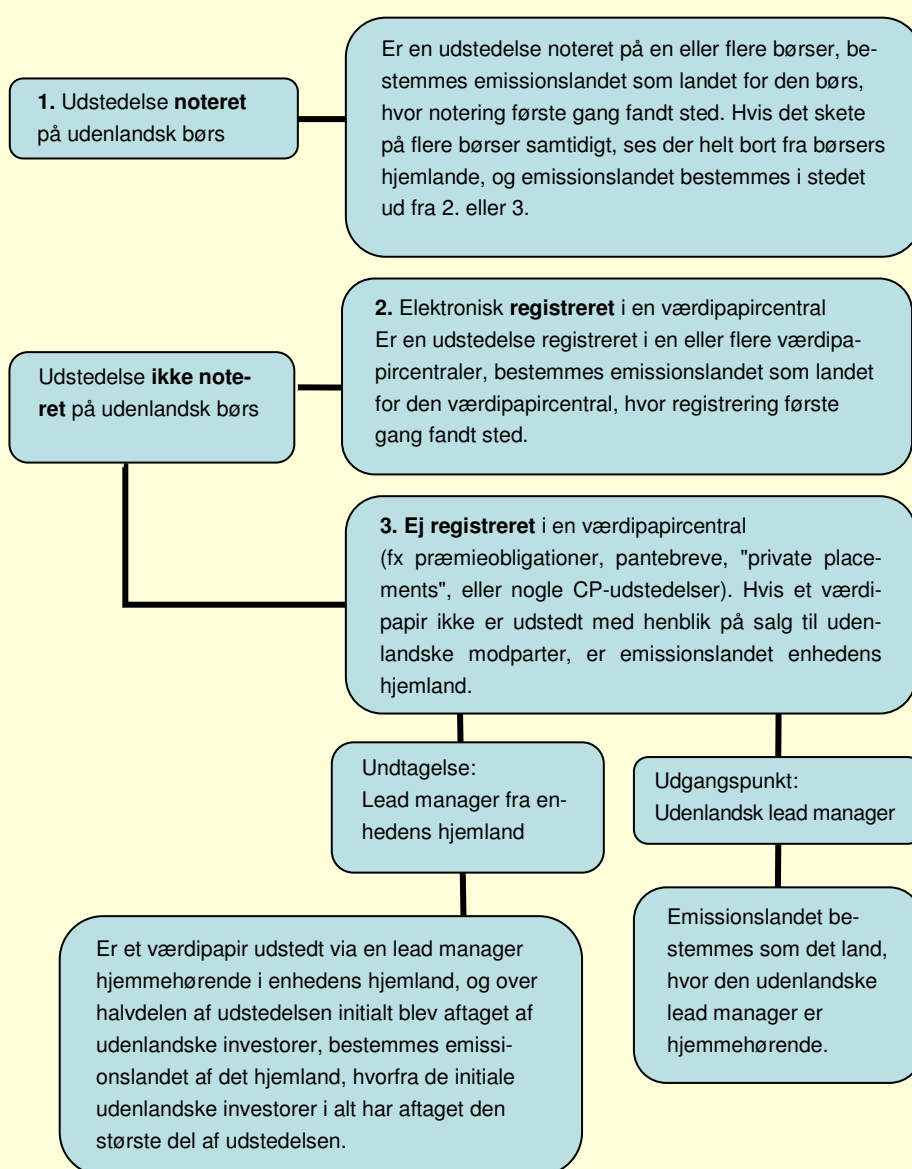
**1.** Udstedelse **noteret** på udenlandsk børs

Er en udstedelse noteret på en eller flere børser, bestemmes emissionslandet som landet for den børs, hvor notering første gang fandt sted. Hvis det skete på flere børser samtidigt, ses der helt bort fra børsers hjemlande, og emissionslandet bestemmes i stedet ud fra 2. eller 3.

Udstedelse **ikke noteret** på udenlandsk børs

**2.** Elektronisk **registreret** i en værdipapircentral
Er en udstedelse registreret i en eller flere værdipapircentraler, bestemmes emissionslandet som landet for den værdipapircentral, hvor registrering første gang fandt sted.

**3. Ej registreret** i en værdipapircentral
(fx præmieobligationer, pantebreve, "private placements", eller nogle CP-udstedelser). Hvis et værdipapir ikke er udstedt med henblik på salg til udenlandske modparter, er emissionslandet enhedens hjemland.

Undtagelse:
Lead manager fra enhedens hjemland

Udgangspunkt:
Udenlandsk lead manager

Er et værdipapir udstedt via en lead manager hjemmehørende i enhedens hjemland, og over halvdelen af udstedelsen initialt blev aftaget af udenlandske investorer, bestemmes emissionslandet af det hjemland, hvorfra de initiale udenlandske investorer i alt har aftaget den største del af udstedelsen.

Emissionslandet bestemmes som det land, hvor den udenlandske lead manager er hjemmehørende.